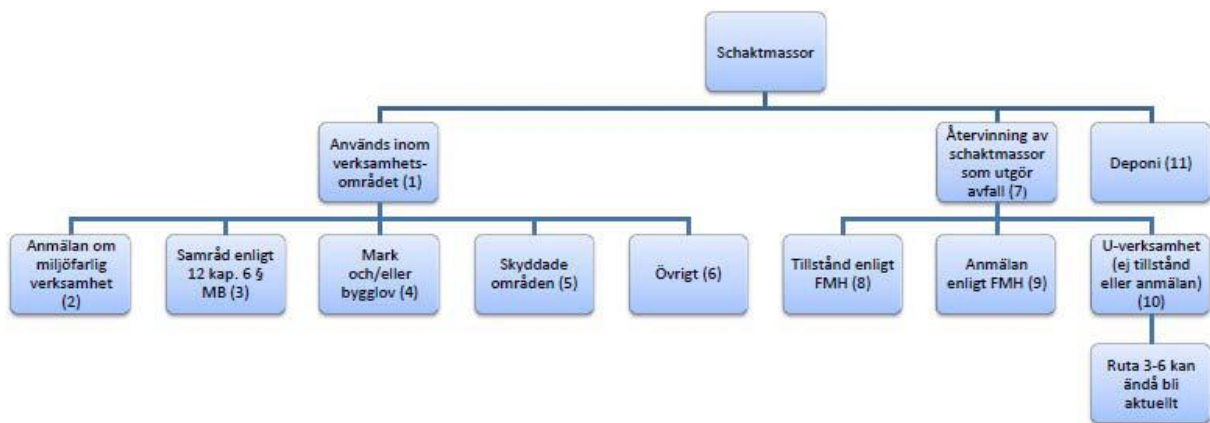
Schaktmassor

Används inom verksamhetsområdet (1)

Återvinning av schaktmassor som utgör avfall (7)

Deponi (11)

Anmälan om miljöfarlig verksamhet (2)

Samråd enligt 12 kap. 6 § MB (3)

Mark och/eller bygglov (4)

Skyddade områden (5)

Övrigt (6)

Tillstånd enligt FMH (8)

Anmälan enligt FMH (9)

U-verksamhet (ej tillstånd eller anmälan) (10)

Ruta 3-6 kan ändå bli aktuellt